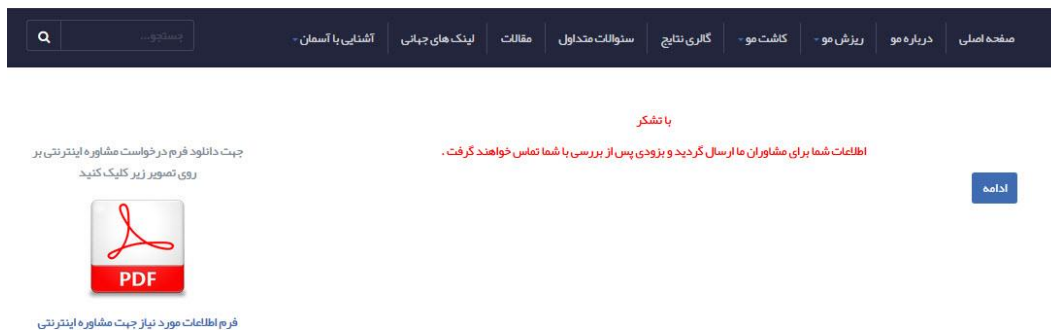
صفحه اصلی | درباره مو | ریزش مو | کاشت مو | گالری نتایج | سئوالات متداول | مقالات | لینک های جهانی | آشنایی با آسمان

جستجو...

با تشکر

اطلاعات شما برای مشاوران ما ارسال گردید و بزودی پس از بررسی با شما تماس خواهند گرفت .

ادامه

جهت دانلود فرم درخواست مشاوره اینترنتی بر روی تصویر زیر کلیک کنید

PDF

فرم اطلاعات مورد نیاز جهت مشاوره اینترنتی